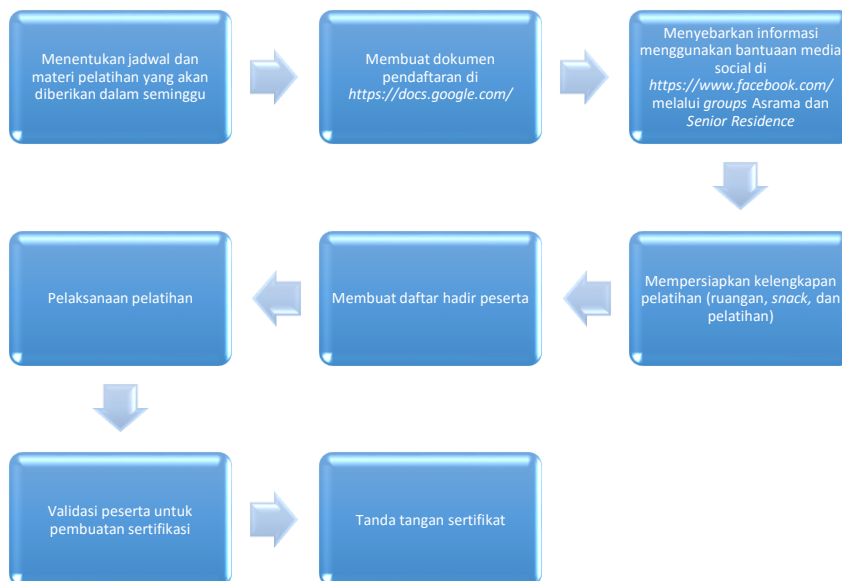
Menentukan jadwal dan materi pelatihan yang akan diberikan dalam seminggu

Membuat dokumen pendaftaran di https://docs.google.com/

Menyebarkan informasi menggunakan bantuan media social di https://www.facebook.com/ melalui groups Asrama dan Senior Residence

Mempersiapkan kelengkapan pelatihan (ruangan, snack, dan pelatihan)

Membuat daftar hadir peserta

Pelaksanaan pelatihan

Validasi peserta untuk pembuatan sertifikasi

Tanda tangan sertifikat